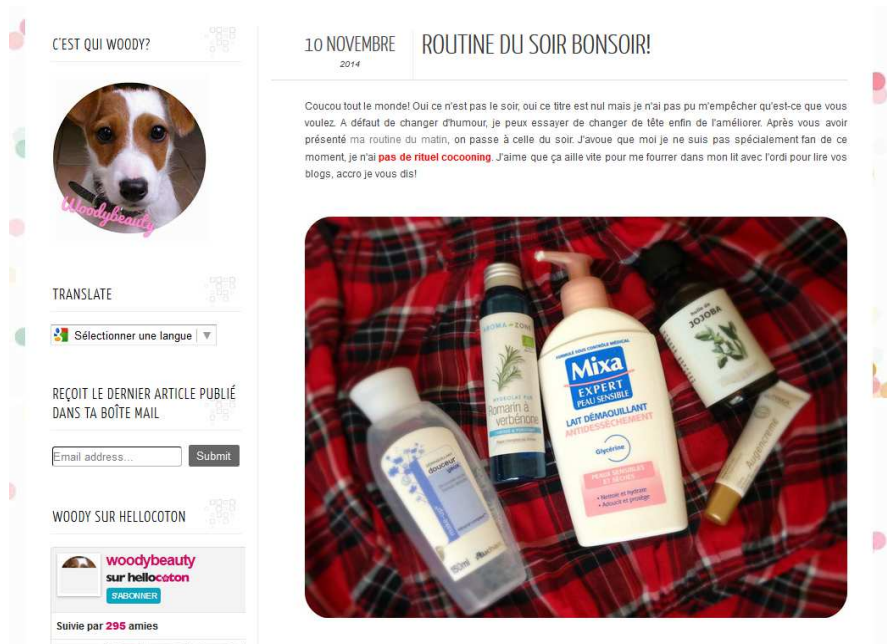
C'EST QUI WOODY?

Woodybeauty

TRANSLATE

Sélectionner une langue ▼

REÇOIT LE DERNIER ARTICLE PUBLIÉ DANS TA BOÎTE MAIL

Email address...

Submit

WOODY SUR HELLOCOTON

woodybeauty
sur hellocoton
S'ABONNER

Suivie par 295 amies

10 NOVEMBRE
2014

ROUTINE DU SOIR BONSOIR!

Coucou tout le monde! Oui ce n'est pas le soir, oui ce titre est nul mais je n'ai pas pu m'empêcher qu'est-ce que vous voulez. A défaut de changer d'humour, je peux essayer de changer de tête enfin de l'améliorer. Après vous avoir présenté ma routine du matin, on passe à celle du soir. J'avoue que moi je ne suis pas spécialement fan de ce moment, je n'ai pas de rituel cocooning. J'aime que ça aille vite pour me fourrer dans mon lit avec l'ordi pour lire vos blogs, accro je vous dis!

douceur

AROMA-ZONE
HYDROLAT BIO
Romarin à verbénone

Mixa
EXPERT
PEAU SENSIBLE
LAIT DÉMAQUILLANT
ANTIDESSÈCHEMENT
Glycérine
PEAUX SENSIBLES ET SÈCHES

Huile de JOJOBA